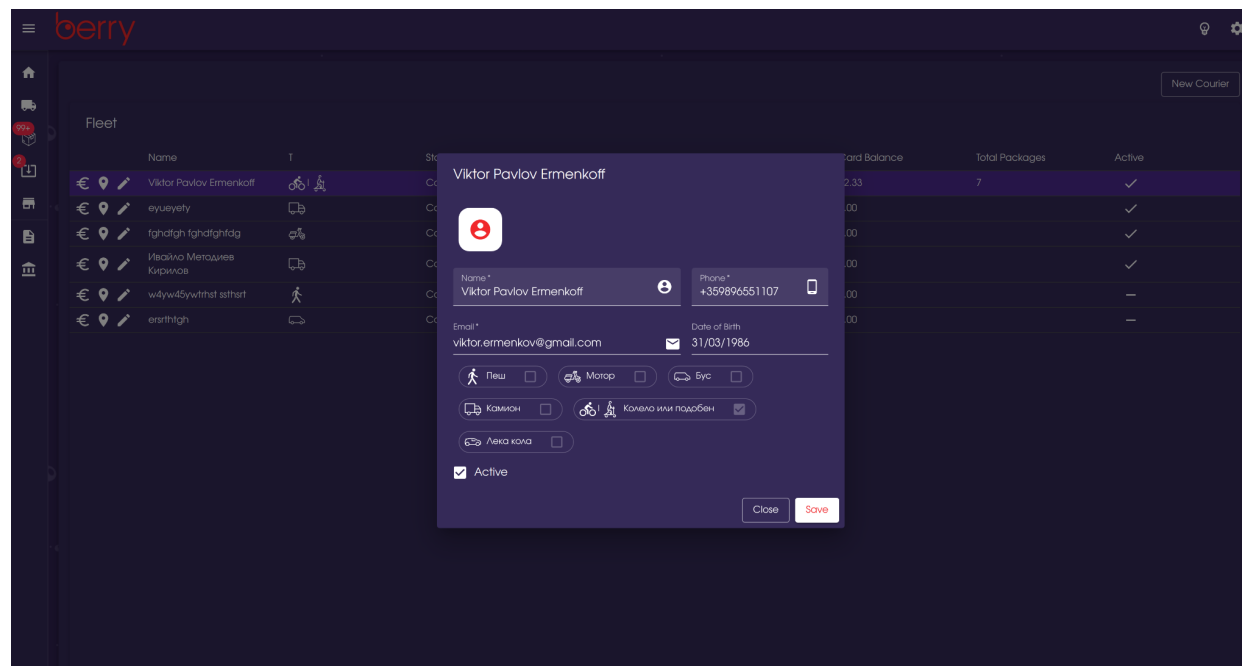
berry

99+

2

New Courier

Fleet

| | Name | T | St | Card Balance | Total Packages | Active |
|---|---|---|---|---|---|---|
| | Viktor Pavlov Ermenkoff | | Co | 2.33 | 7 | ✓ |
| | eyueyety | | Co | .00 | | ✓ |
| | fghdfgh fghdfghfdg | | Co | .00 | | ✓ |
| | Ивайло Методиев Кирилов | | Co | .00 | | ✓ |
| | w4yw45ywtrhst ssthsrt | | Co | .00 | | – |
| | ersrthtgh | | Co | .00 | | – |

Viktor Pavlov Ermenkoff

Name *
Viktor Pavlov Ermenkoff

Phone *
+359896551107

Email *
viktor.ermenkov@gmail.com

Date of Birth
31/03/1986

Пеш
Мотор
Бус
Камион
Колело или подобен
Лека кола

Active

Close
Save